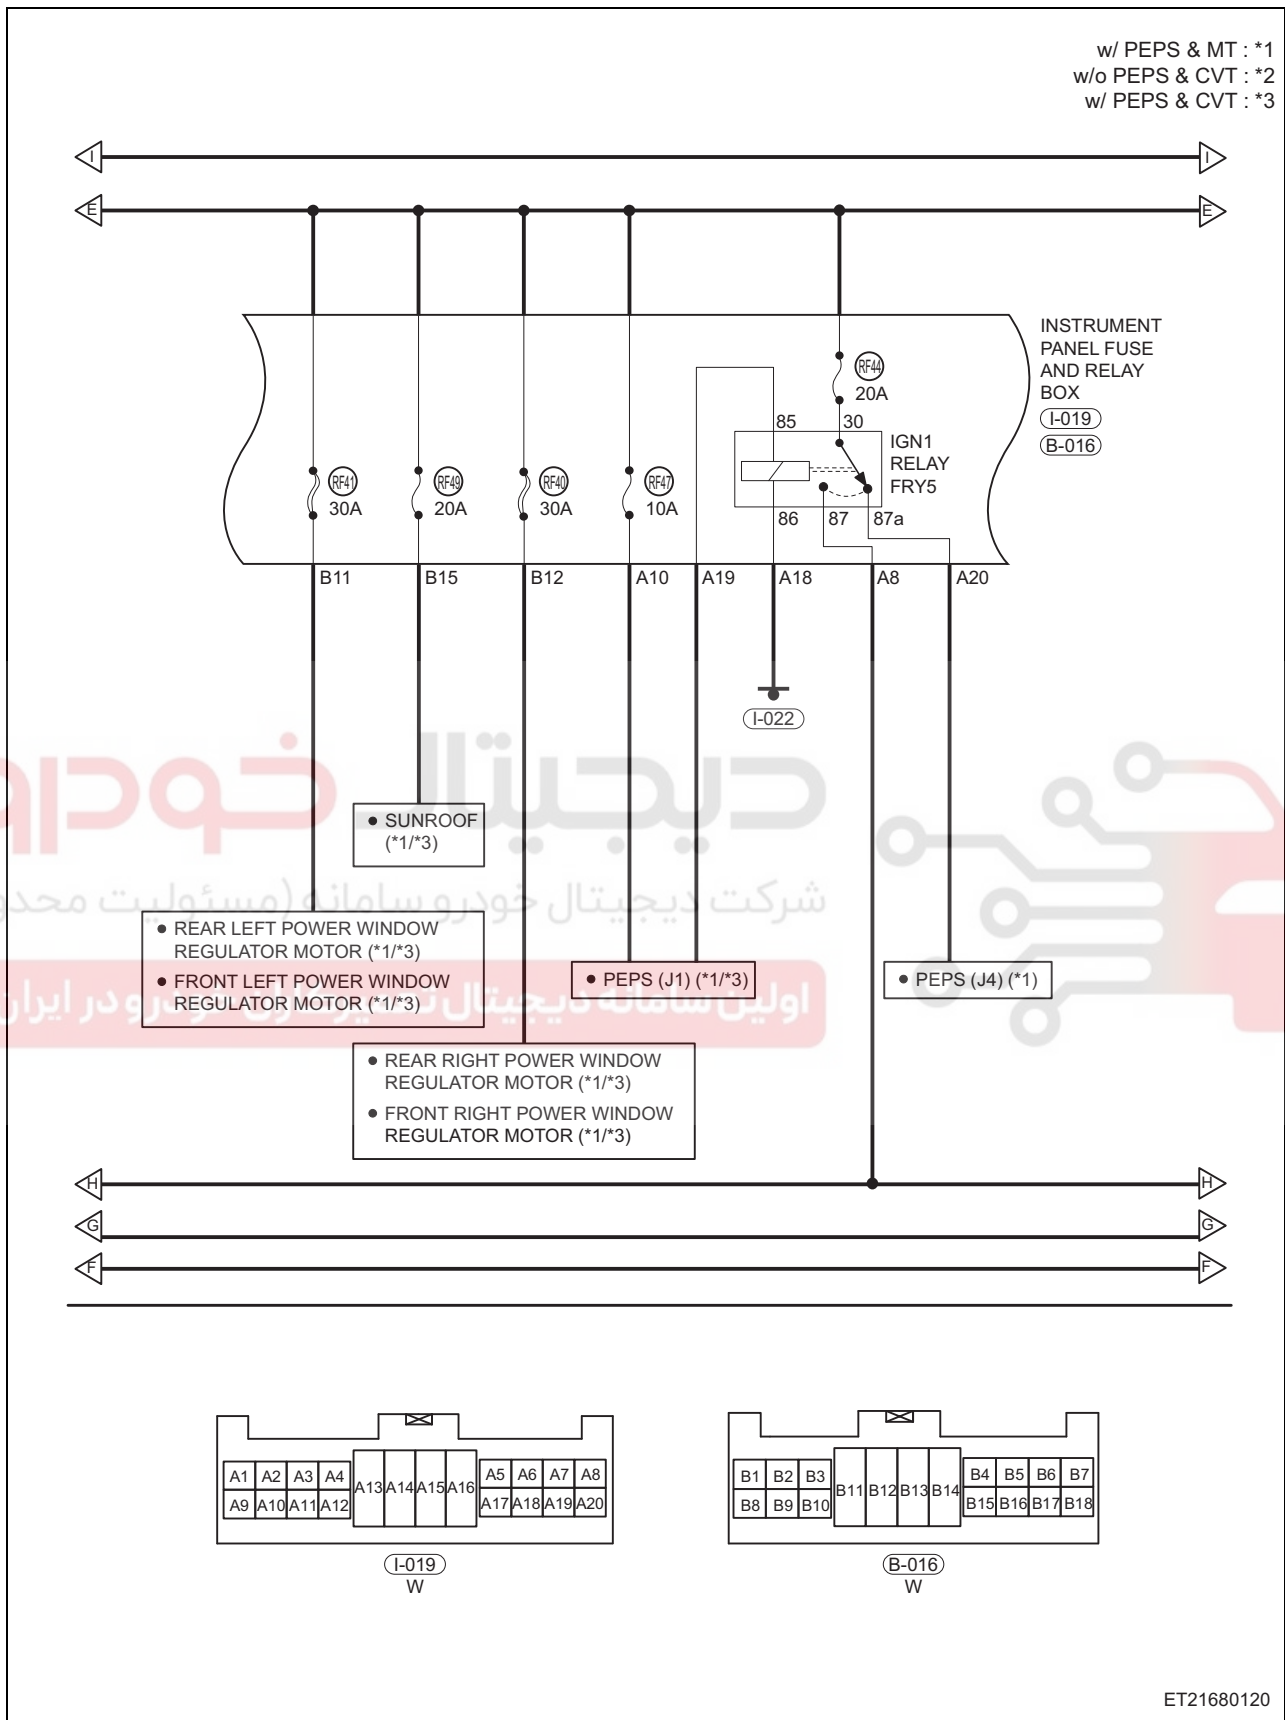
w/ PEPS & MT : *1
w/o PEPS & CVT : *2
w/ PEPS & CVT : *3

I I
E E

INSTRUMENT PANEL FUSE AND RELAY BOX
I-019
B-016

RF44
20A
85
30
IGN1 RELAY FRY5
86
87
87a

RF41 30A
RF49 20A
RF40 30A
RF47 10A

B11
B15
B12
A10
A19
A18
A8
A20

I-022

شرکت دیجیتال خودرو سامانه (مسئولیت محدود)
اولین سامانه دیجیتال تعمیرکاران خودرو در ایران

● SUNROOF (*1/*3)

● REAR LEFT POWER WINDOW REGULATOR MOTOR (*1/*3)
● FRONT LEFT POWER WINDOW REGULATOR MOTOR (*1/*3)

● PEPS (J1) (*1/*3)

● PEPS (J4) (*1)

● REAR RIGHT POWER WINDOW REGULATOR MOTOR (*1/*3)
● FRONT RIGHT POWER WINDOW REGULATOR MOTOR (*1/*3)

H H
G G
F F

| A1 | A2 | A3 | A4 | A13 | A14 | A15 | A16 | A5 | A6 | A7 | A8 |
|---|---|---|---|---|---|---|---|---|---|---|---|
| A9 | A10 | A11 | A12 | | | | | A17 | A18 | A19 | A20 |

I-019
W

| B1 | B2 | B3 | B11 | B12 | B13 | B14 | B4 | B5 | B6 | B7 |
|---|---|---|---|---|---|---|---|---|---|---|
| B8 | B9 | B10 | | | | | B15 | B16 | B17 | B18 |

B-016
W

ET21680120